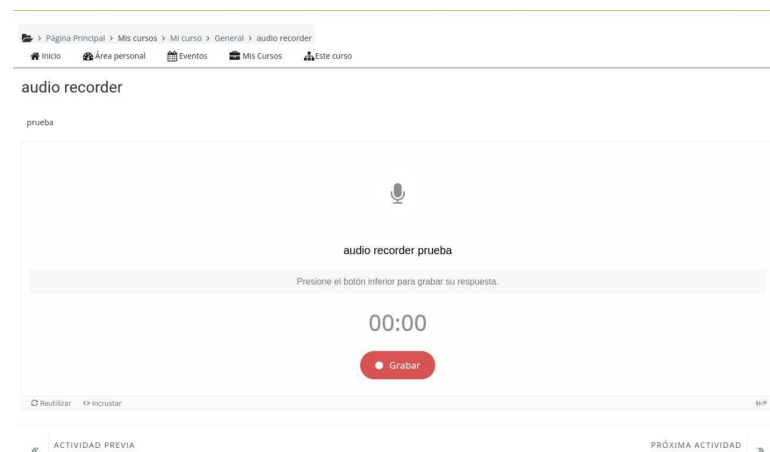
> Página Principal > Mis cursos > Mi curso > General > audio recorder

Inicio Área personal Eventos Mis Cursos Este curso

audio recorder

prueba

audio recorder prueba

Presione el botón inferior para grabar su respuesta.

00:00

Grabar

Reutilizar <> Incrustar

H-P

« ACTIVIDAD PREVIA

PRÓXIMA ACTIVIDAD »